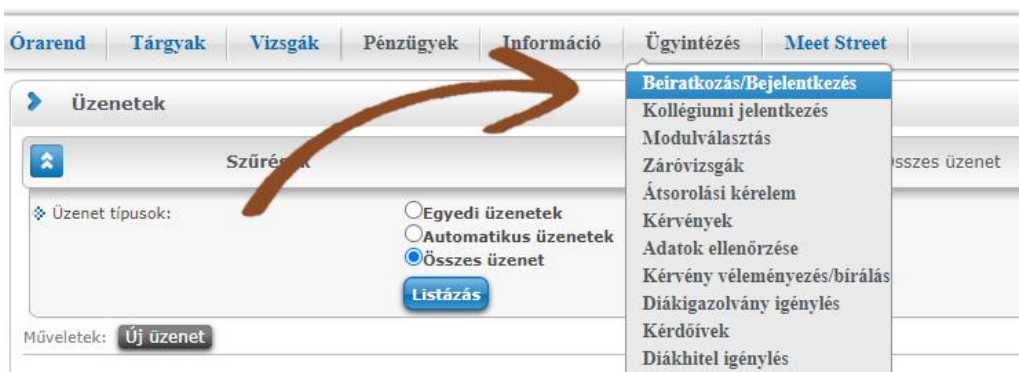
Órarend | Tárgyak | Vizsgák | Pénzügyek | Információ | Ügyintézés | Meet Street

Üzenetek

Szűrések

Összes üzenet

Üzenet típusok:

Egyedi üzenetek
Automatikus üzenetek
Összes üzenet

Listázás

Műveletek: Új üzenet

Beiratkozás/Bejelentkezés
Kollégiumi jelentkezés
Modulválasztás
Záróvizsgák
Átsorolási kérelem
Kérvények
Adatok ellenőrzése
Kérvény véleményezés/bírálás
Diákigazolvány igénylés
Kérdőívek
Diákhitel igénylés